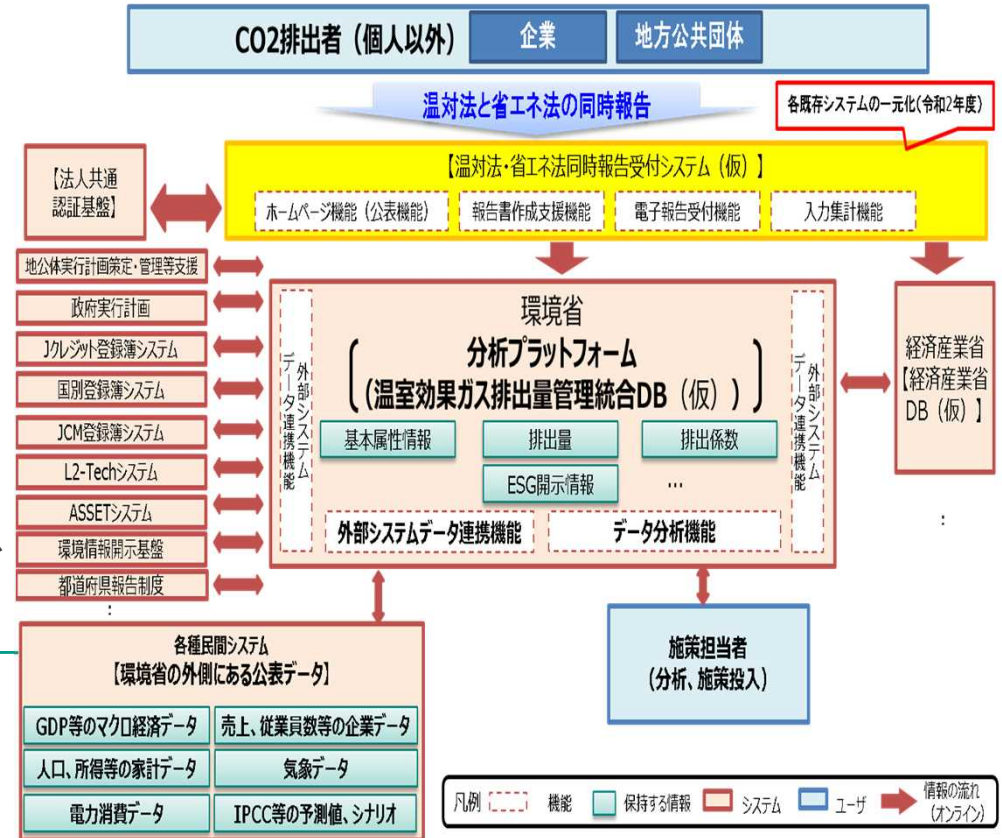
CO2排出者（個人以外） 企業 地方公共団体

温対法と省エネ法の同時報告

各既存システムの一元化（令和2年度）

【法人共通認証基盤】

【温対法・省エネ法同時報告受付システム（仮）】

ホームページ機能（公表機能） 報告書作成支援機能 電子報告受付機能 入力集計機能

地公体実行計画策定・管理等支援

政府実行計画

Jクレジット登録簿システム

国別登録簿システム

JCM登録簿システム

L2-Techシステム

ASSETシステム

環境情報開示基盤

都道府県報告制度

:

外部システムデータ連携機能

環境省

分析プラットフォーム

（温室効果ガス排出量管理統合DB（仮））

基本属性情報 排出量 排出係数

ESG開示情報 …

外部システムデータ連携機能 データ分析機能

外部システムデータ連携機能

経済産業省【経済産業省DB（仮）】

:

各種民間システム
【環境省の外側にある公表データ】

GDP等のマクロ経済データ 売上、従業員数等の企業データ

人口、所得等の家計データ 気象データ

電力消費データ IPCC等の予測値、シナリオ

施策担当者（分析、施策投入）

凡例 機能 保持する情報 システム ユーザ 情報の流れ（オンライン）